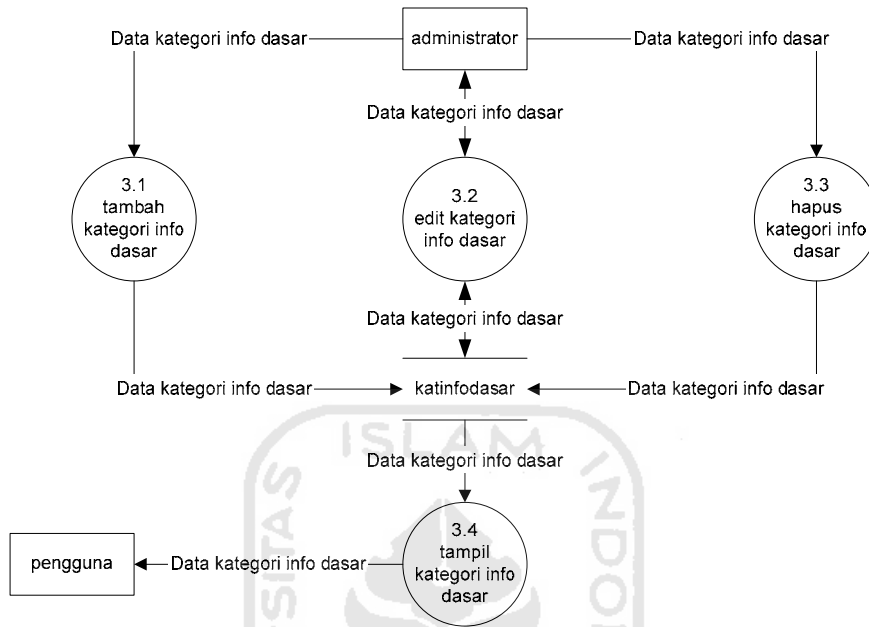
Data kategori info dasar

administrator

Data kategori info dasar

Data kategori info dasar

3.1
tambah kategori info dasar

3.2
edit kategori info dasar

3.3
hapus kategori info dasar

Data kategori info dasar

Data kategori info dasar

katinfodasar

Data kategori info dasar

Data kategori info dasar

ISLAM

pengguna

Data kategori info dasar

3.4
tampil kategori info dasar